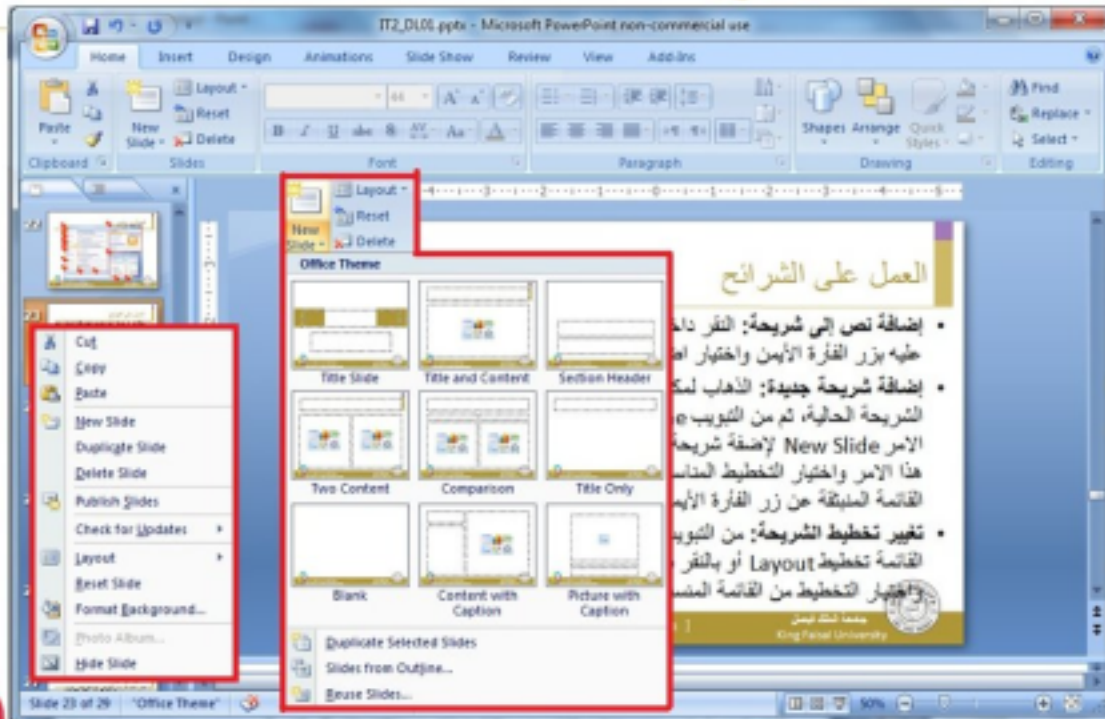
IT2_DL01.pptx - Microsoft PowerPoint non-commercial use

Home Insert Design Animations Slide Show Review View Add-Ins

Paste
Clipboard
New Slide
Layout
Reset
Delete
Slides
Font
Paragraph
Shapes Arrange Quick Styles
Drawing
Find
Replace
Select
Editing

New Slide
Layout
Reset
Delete

Office Theme

Title Slide
Title and Content
Section Header
Two Content
Comparison
Title Only
Blank
Content with Caption
Picture with Caption

Duplicate Selected Slides
Slides from Outline...
Reuse Slides...

Cut
Copy
Paste
New Slide
Duplicate Slide
Delete Slide
Publish Slides
Check for Updates
Layout
Reset Slide
Format Background...
Photo Album...
Hide Slide

العمل على الشرائح

• إضافة نص إلى شريحة: النقر داخ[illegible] عليه بزر الفأرة الأيمن واختيار ا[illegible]
• إضافة شريحة جديدة: الذهاب لمك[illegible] الشريحة الحالية، ثم من التبويب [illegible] الامر New Slide لإضفة شريحة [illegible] هذا الامر واختيار التخطيط المناس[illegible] القائمة المنبثقة عن زر الفأرة الأيم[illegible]
• تغيير تخطيط الشريحة: من التبوي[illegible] القائمة تخطيط Layout أو بالنقر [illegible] واختيار التخطيط من القائمة المنس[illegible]

جامعة الملك فيصل
King Faisal University

Slide 23 of 29 "Office Theme" 90%